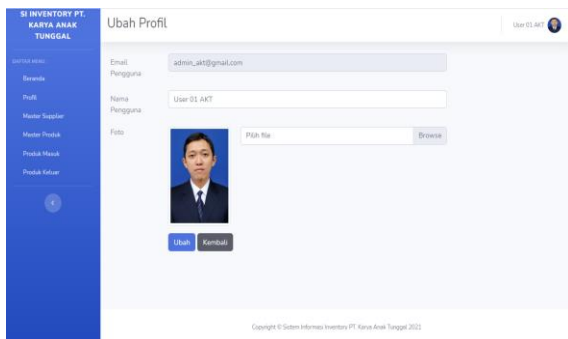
SI INVENTORY PT. KARYA ANAK TUNGGAL

DAFTAR MENU:

Beranda

Profil

Master Supplier

Master Produk

Produk Masuk

Produk Keluar

Ubah Profil

User 01 AKT

Email Pengguna

admin_akt@gmail.com

Nama Pengguna

User 01 AKT

Foto

Pilih file

Browse

Ubah

Kembali

Copyright © Sistem Informasi Inventory PT. Karya Anak Tunggal 2021